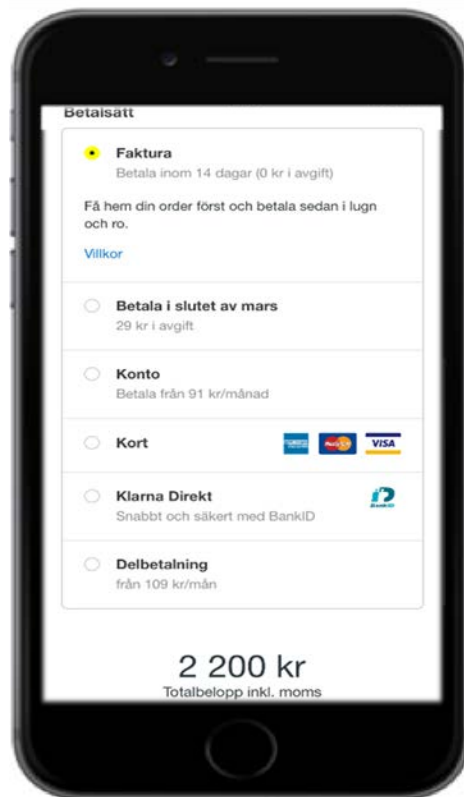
Betalsätt

Faktura
Betala inom 14 dagar (0 kr i avgift)

Få hem din order först och betala sedan i lugn och ro.

Villkor

Betala i slutet av mars
29 kr i avgift

Konto
Betala från 91 kr/månad

Kort

VISA

Klarna Direkt
Snabbt och säkert med BankID

BankID

Delbetalning
från 109 kr/mån

2 200 kr
Totalbelopp inkl. moms